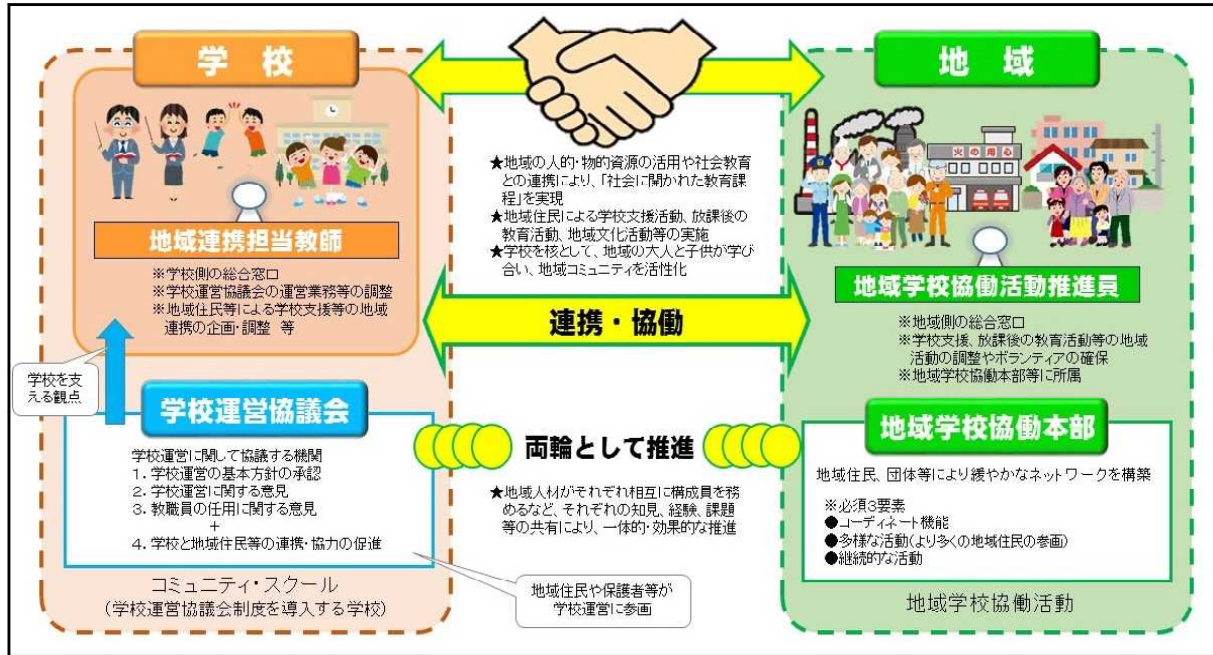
学校

地域連携担当教師

※学校側の総合窓口
※学校運営協議会の運営業務等の調整
※地域住民等による学校支援等の地域連携の企画・調整　等

学校を支える観点

学校運営協議会

学校運営に関して協議する機関
1．学校運営の基本方針の承認
2．学校運営に関する意見
3．教職員の任用に関する意見
＋
4．学校と地域住民等の連携・協力の促進

コミュニティ・スクール
（学校運営協議会制度を導入する学校）

地域住民や保護者等が学校運営に参画

★地域の人的・物的資源の活用や社会教育との連携により、「社会に開かれた教育課程」を実現
★地域住民による学校支援活動、放課後の教育活動、地域文化活動等の実施
★学校を核として、地域の大人と子供が学び合い、地域コミュニティを活性化

連携・協働

両輪として推進

★地域人材がそれぞれ相互に構成員を務めるなど、それぞれの知見、経験、課題等の共有により、一体的・効果的な推進

地域

火の用心

地域学校協働活動推進員

※地域側の総合窓口
※学校支援、放課後の教育活動等の地域活動の調整やボランティアの確保
※地域学校協働本部等に所属

地域学校協働本部

地域住民、団体等により緩やかなネットワークを構築

※必須3要素
●コーディネート機能
●多様な活動（より多くの地域住民の参画）
●継続的な活動

地域学校協働活動